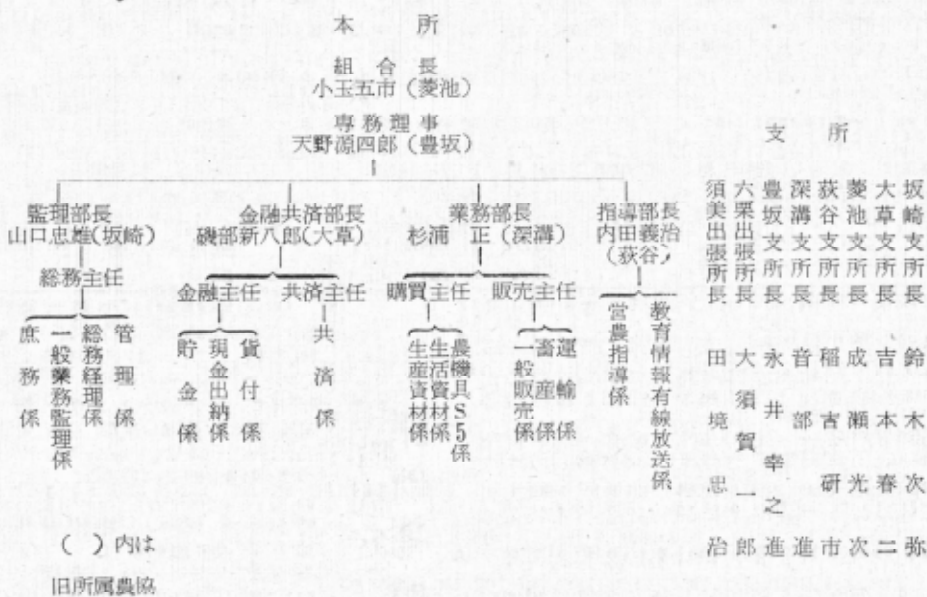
本所

組合長
小玉五市（菱池）

専務理事
天野源四郎（豊坂）

監理部長
山口忠雄（坂崎）

総務主任

管理係
総務経理係
一般業務監理係
庶務係

金融共済部長
磯部新八郎（大草）

金融主任
貸付係
現金出納係
貯金係

共済主任
共済係

業務部長
杉浦　正（深溝）

購買主任
農機具S5係
生活資材係
生産資材係

販売主任
運輸係
農産販売係
一畜係

指導部長
内田義治（荻谷）

教育情報有線放送係
営農指導係

支所

坂崎支所長　鈴木次弥
大草支所長　吉本春二
菱池支所長　成瀬光次
荻谷支所長　稲吉研市
深溝支所長　音部　進
豊坂支所長　永井幸之進
六栗出張所長　大須賀一郎
須美出張所長　田境忠治

（　）内は
旧所属農協